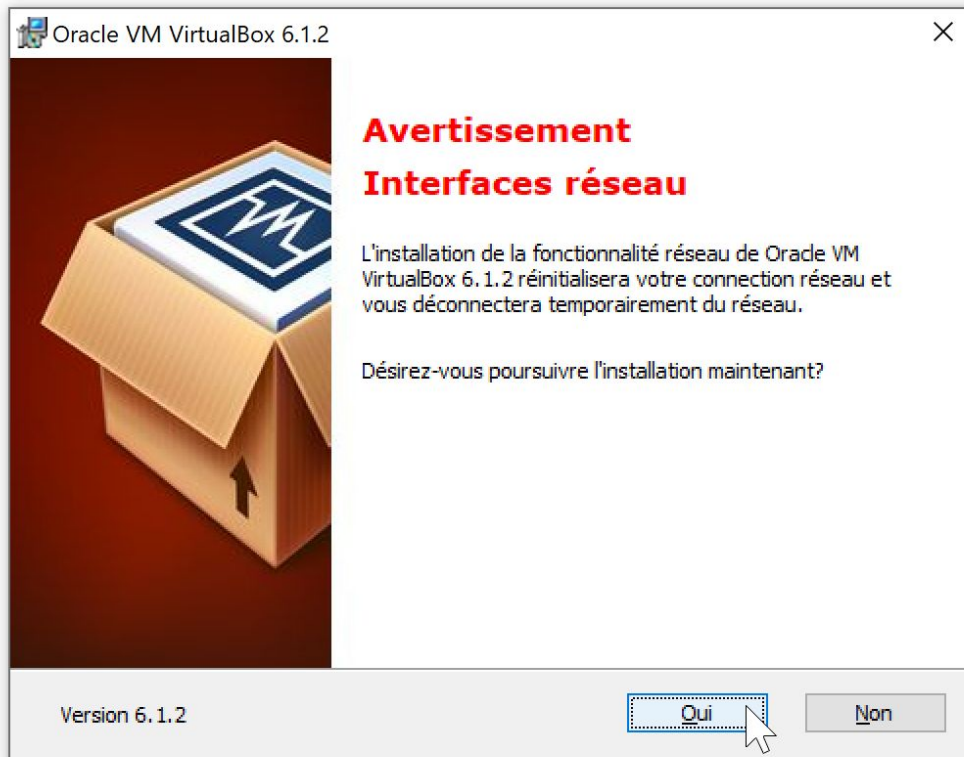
Oracle VM VirtualBox 6.1.2

Avertissement
Interfaces réseau

L'installation de la fonctionnalité réseau de Oracle VM VirtualBox 6.1.2 réinitialisera votre connection réseau et vous déconnectera temporairement du réseau.

Désirez-vous poursuivre l'installation maintenant?

Version 6.1.2

Oui

Non